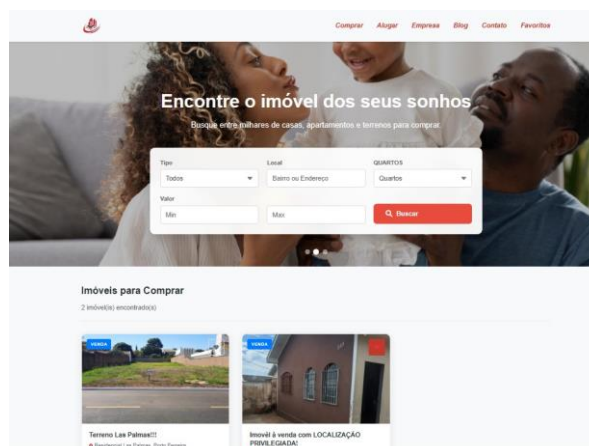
Comprar Alugar Empresa Blog Contato Favoritos

Encontre o imóvel dos seus sonhos

Busque entre milhares de casas, apartamentos e terrenos para comprar

Tipo
Todos

Local
Bairro ou Endereço

QUARTOS
Quartos

Valor
Min

Max

Buscar

Imóveis para Comprar

2 imóvel(s) encontrado(s)

VENDA

Terreno Las Palmas!!!

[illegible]

VENDA

Imóvel à venda com LOCALIZAÇÃO PRIVILEGIADA!